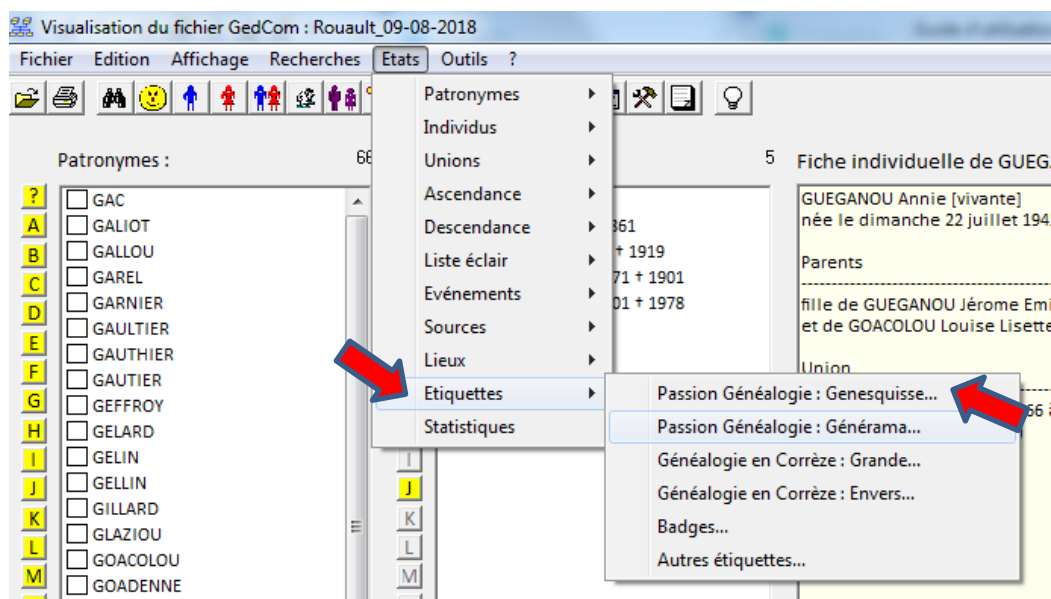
Visualisation du fichier GedCom : Rouault_09-08-2018

Fichier Edition Affichage Recherches Etats Outils ?

Patronymes : 66

? A B C D E F G H I J K L M

GAC
GALIOT
GALLOU
GAREL
GARNIER
GAULTIER
GAUTHIER
GAUTIER
GEFFROY
GELARD
GELIN
GELLIN
GILLARD
GLAZIOU
GOACOLOU
GOADENNE

Patronymes
Individus
Unions
Ascendance
Descendance
Liste éclair
Evénements
Sources
Lieux
Etiquettes
Statistiques

Passion Généalogie : Genesquisse...
Passion Généalogie : Générama...
Généalogie en Corrèze : Grande...
Généalogie en Corrèze : Envers...
Badges...
Autres étiquettes...

5

361
† 1919
71 † 1901
01 † 1978

I J K L M

Fiche individuelle de GUEG

GUEGANOU Annie [vivante]
née le dimanche 22 juillet 194

Parents
fille de GUEGANOU Jérome Emi
et de GOACOLOU Louise Lisette

Union
66 à